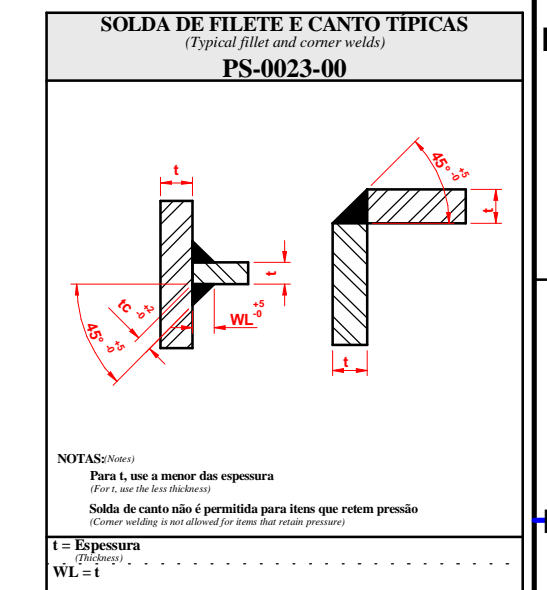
SOLDA DE FILETE E CANTO TÍPICAS
(Typical fillet and corner welds)
PS-0023-00

t

t

tc $^{+2}_{-0}$

45° $^{+5}_{-0}$

WL $^{+5}_{-0}$

45° $^{+5}_{-0}$

t

t

NOTAS:(Notes)

Para t, use a menor das espessura
(For t, use the less thickness)

Solda de canto não é permitida para itens que retem pressão
(Corner welding is not allowed for items that retain pressure)

t = Espessura
(Thickness)
WL = t